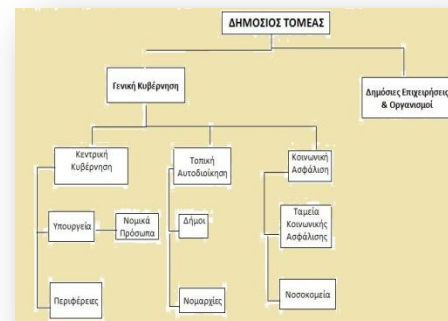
ΔΗΜΟΣΙΟΣ ΤΟΜΕΑΣ

Γενική Κυβέρνηση

Δημόσιες Επιχειρήσεις & Οργανισμοί

Κεντρική Κυβέρνηση

Τοπική Αυτοδιοίκηση

Κοινωνική Ασφάλιση

Υπουργεία

Νομικά Πρόσωπα

Δήμοι

Ταμεία Κοινωνικής Ασφάλισης

Περιφέρειες

Νομαρχίες

Νοσοκομεία